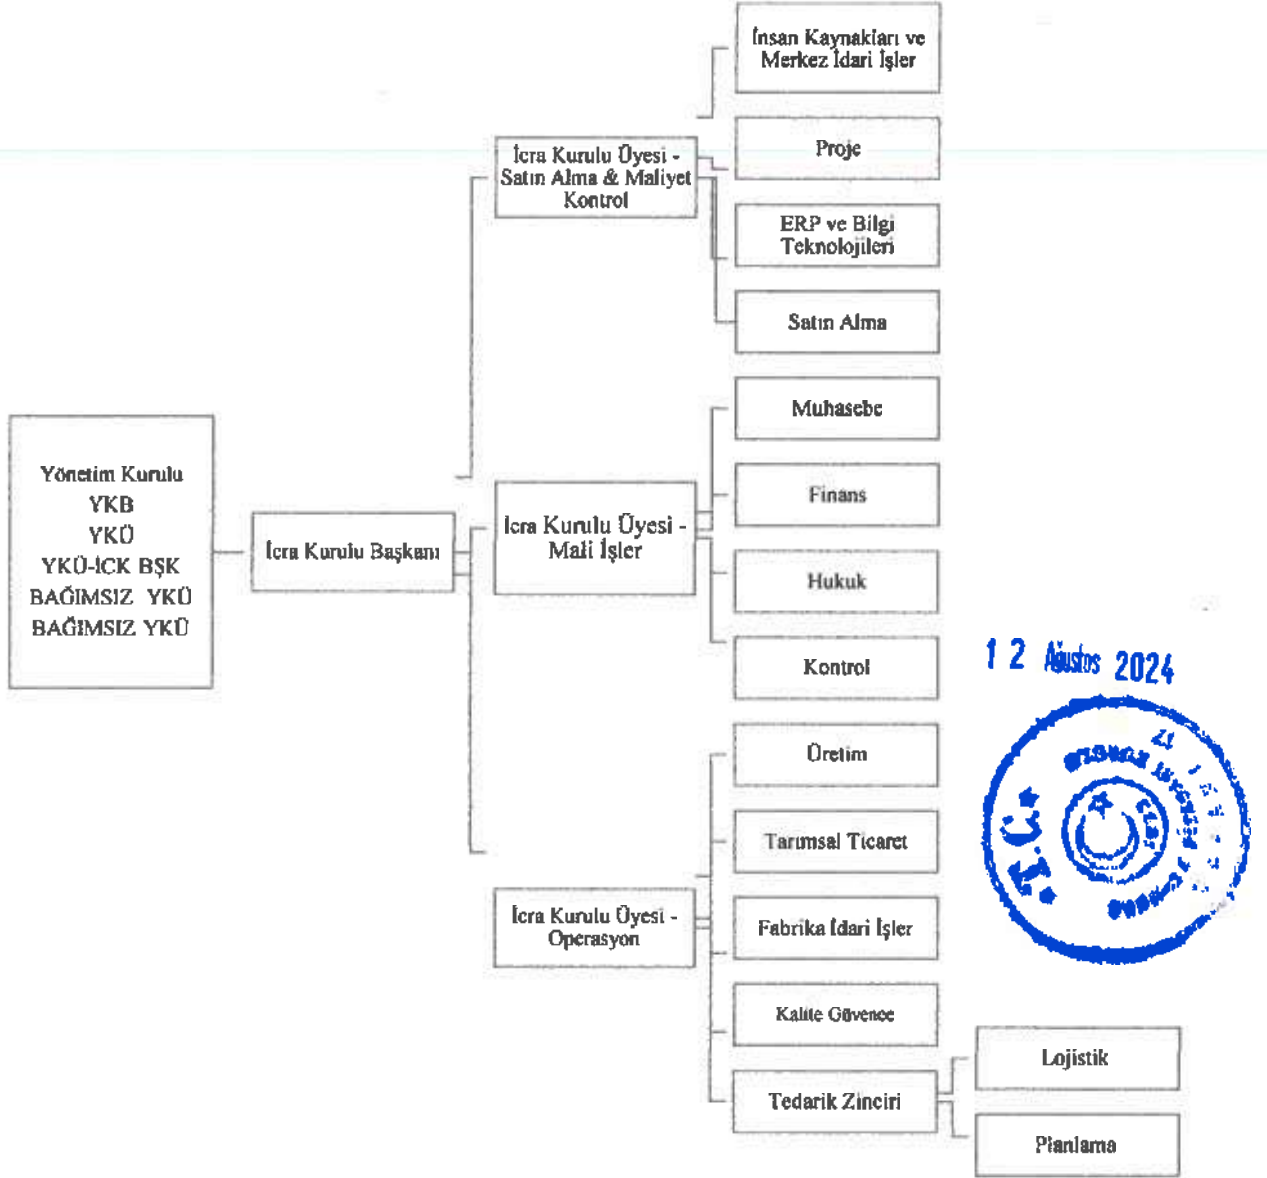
İnsan Kaynakları ve Merkez İdari İşler

Proje

İcra Kurulu Üyesi - Satın Alma & Maliyet Kontrol

ERP ve Bilgi Teknolojileri

Satın Alma

Muhasebe

Finans

Yönetim Kurulu
YKB
YKÜ
YKÜ-İCK BŞK
BAĞIMSIZ YKÜ
BAĞIMSIZ YKÜ

İcra Kurulu Başkanı

İcra Kurulu Üyesi - Mali İşler

Hukuk

Kontrol

1 2 Ağustos 2024

Üretim

Tarımsal Ticaret

İcra Kurulu Üyesi - Operasyon

Fabrika İdari İşler

Kalite Güvence

Lojistik

Tedarik Zinciri

Planlama

T.C. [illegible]